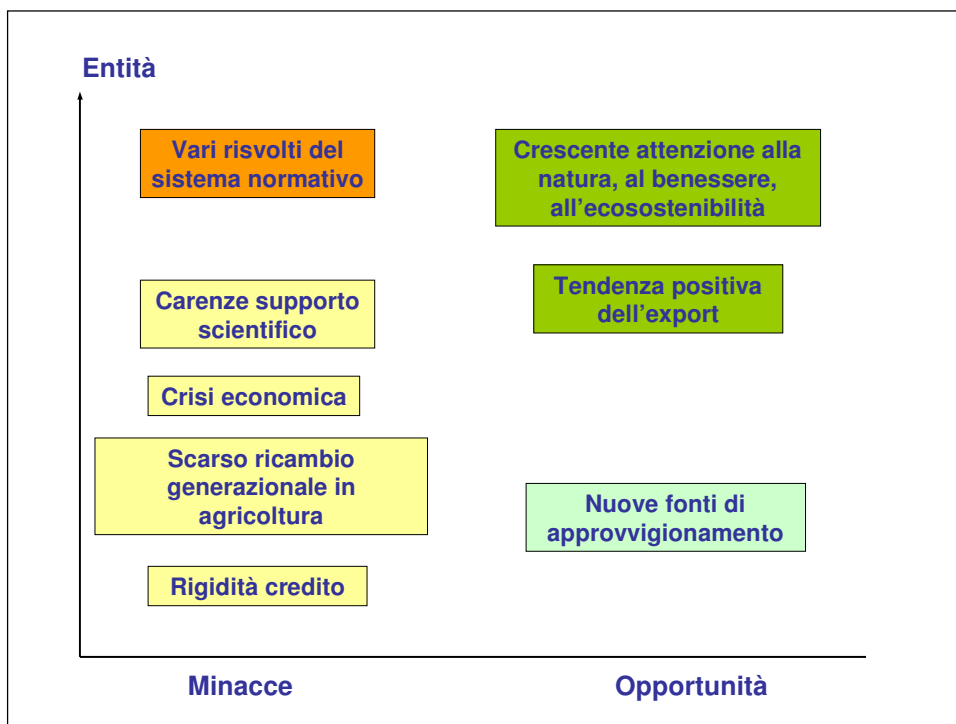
Entità

Vari risvolti del sistema normativo

Crescente attenzione alla natura, al benessere, all’ecosostenibilità

Carenze supporto scientifico

Tendenza positiva dell’export

Crisi economica

Scarso ricambio generazionale in agricoltura

Nuove fonti di approvvigionamento

Rigidità credito

Minacce

Opportunità